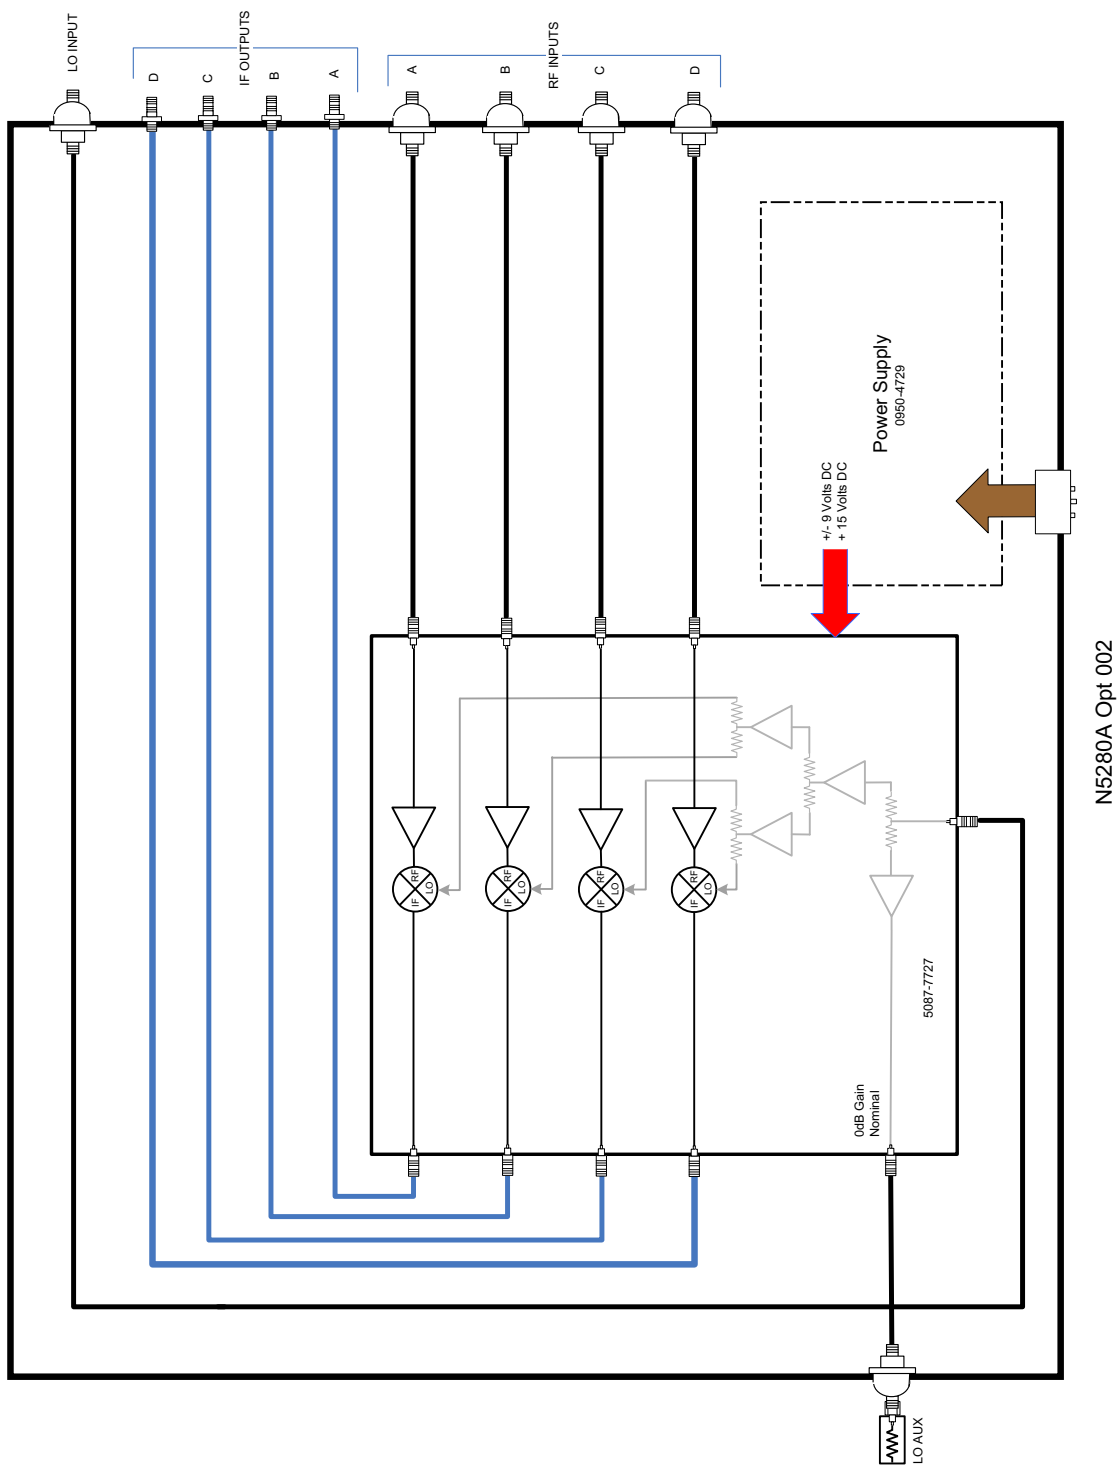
LO INPUT

IF OUTPUTS

D

C

B

A

RF INPUTS

A

B

C

D

Power Supply
0950-4729

+/- 9 Volts DC
+ 15 Volts DC

RF
IF
LO

RF
IF
LO

RF
IF
LO

RF
IF
LO

5087-7727

0dB Gain
Nominal

N5280A Opt 002

LO AUX